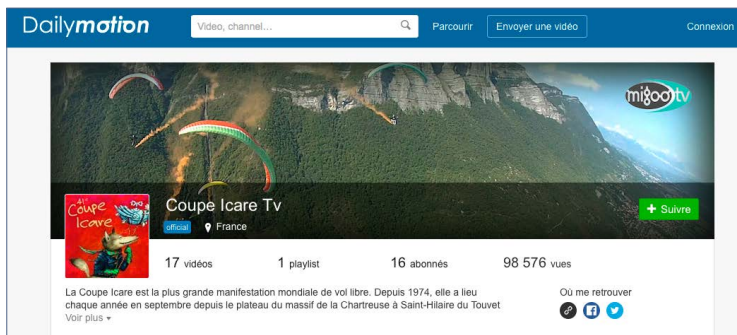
Dailymotion

Video, channel...

Parcourir

Envoyer une vidéo

Connexion

migoo tv

41e Coupe Icare

Coupe Icare Tv

official

France

+ Suivre

17 vidéos

1 playlist

16 abonnés

98 576 vues

La Coupe Icare est la plus grande manifestation mondiale de vol libre. Depuis 1974, elle a lieu chaque année en septembre depuis le plateau du massif de la Chartreuse à Saint-Hilaire du Touvet

Voir plus

Où me retrouver